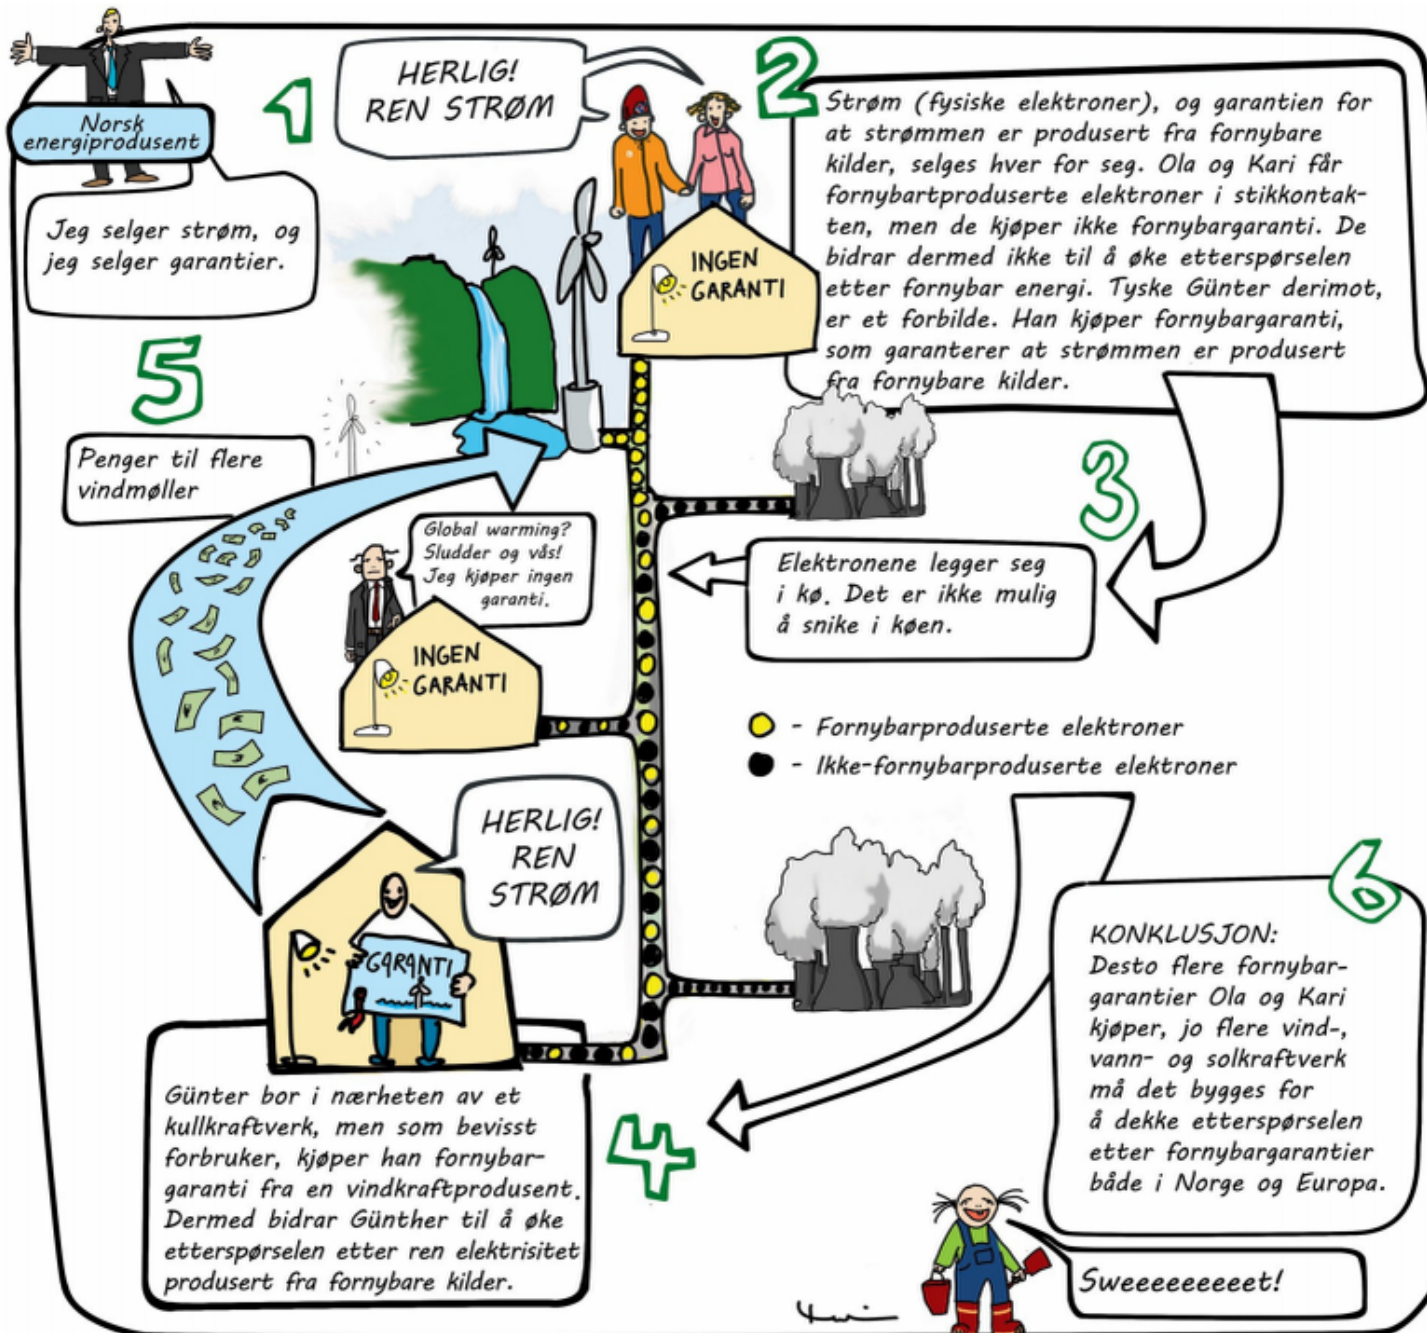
Norsk energiprodusent

1

Jeg selger strøm, og jeg selger garantier.

HERLIG! REN STRØM

2

Strøm (fysiske elektroner), og garantien for at strømmen er produsert fra fornybare kilder, selges hver for seg. Ola og Kari får fornybartproduserte elektroner i stikkontakten, men de kjøper ikke fornybargaranti. De bidrar dermed ikke til å øke etterspørselen etter fornybar energi. Tyske Günter derimot, er et forbilde. Han kjøper fornybargaranti, som garanterer at strømmen er produsert fra fornybare kilder.

INGEN GARANTI

5

Penger til flere vindmøller

3

Elektronene legger seg i kø. Det er ikke mulig å snike i køen.

Global warming? Sludder og vås! Jeg kjøper ingen garanti.

INGEN GARANTI

- Fornybarproduserte elektroner
- Ikke-fornybarproduserte elektroner

HERLIG! REN STRØM

GARANTI

6

KONKLUSJON: Desto flere fornybargarantier Ola og Kari kjøper, jo flere vind-, vann- og solkraftverk må det bygges for å dekke etterspørselen etter fornybargarantier både i Norge og Europa.

4

Günter bor i nærheten av et kullkraftverk, men som bevisst forbruker, kjøper han fornybargaranti fra en vindkraftprodusent. Dermed bidrar Günther til å øke etterspørselen etter ren elektrisitet produsert fra fornybare kilder.

Sweeeeeeeeet!